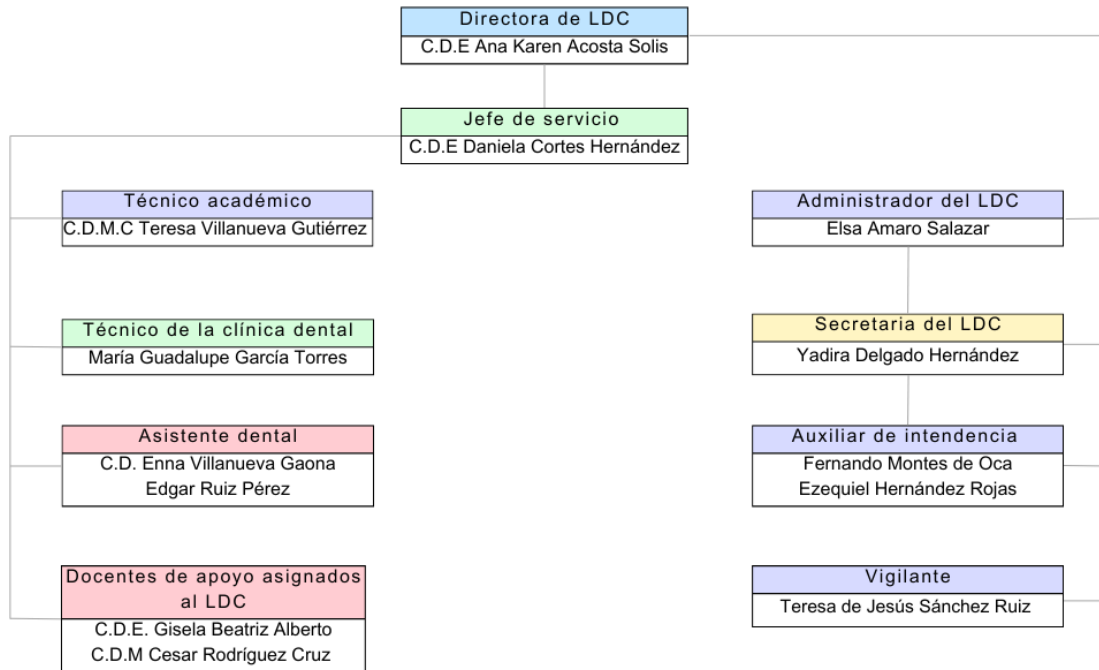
Directora de LDC
C.D.E Ana Karen Acosta Solis

Jefe de servicio
C.D.E Daniela Cortes Hernández

Técnico académico
C.D.M.C Teresa Villanueva Gutiérrez

Técnico de la clínica dental
María Guadalupe García Torres

Asistente dental
C.D. Enna Villanueva Gaona
Edgar Ruiz Pérez

Docentes de apoyo asignados al LDC
C.D.E. Gisela Beatriz Alberto
C.D.M Cesar Rodríguez Cruz

Administrador del LDC
Elsa Amaro Salazar

Secretaria del LDC
Yadira Delgado Hernández

Auxiliar de intendencia
Fernando Montes de Oca
Ezequiel Hernández Rojas

Vigilante
Teresa de Jesús Sánchez Ruiz